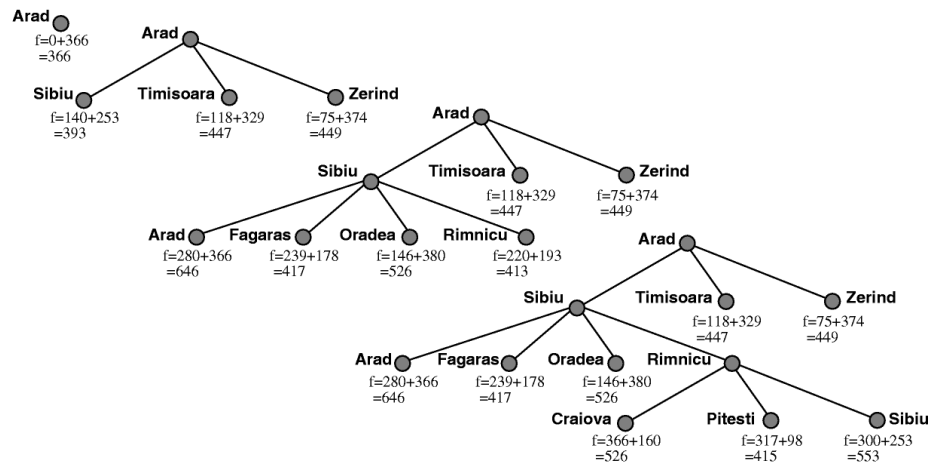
Arad
f=0+366
=366

Arad

Sibiu
f=140+253
=393

Timisoara
f=118+329
=447

Zerind
f=75+374
=449

Arad

Sibiu

Timisoara
f=118+329
=447

Zerind
f=75+374
=449

Arad
f=280+366
=646

Fagaras
f=239+178
=417

Oradea
f=146+380
=526

Rimnicu
f=220+193
=413

Arad

Sibiu

Timisoara
f=118+329
=447

Zerind
f=75+374
=449

Arad
f=280+366
=646

Fagaras
f=239+178
=417

Oradea
f=146+380
=526

Rimnicu

Craiova
f=366+160
=526

Pitesti
f=317+98
=415

Sibiu
f=300+253
=553